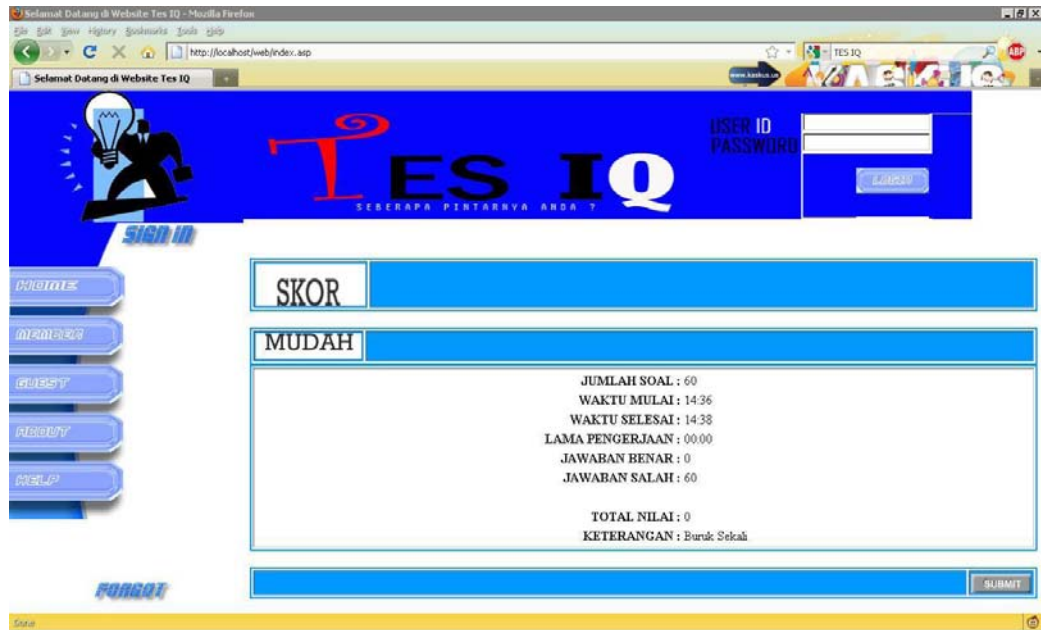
Selamat Datang di Website Tes IQ - Mozilla Firefox

File Edit View History Bookmarks Tools Help

http://localhost/web/index.asp

TES IQ

Selamat Datang di Website Tes IQ

TES IQ

SEBERAPA PINTARNYA ANDA ?

USER ID
PASSWORD

LOGIN

SIGN IN

HOME
MEMBER
GUEST
ABOUT
HELP

SKOR

MUDAH

JUMLAH SOAL : 60
WAKTU MULAI : 14:36
WAKTU SELESAI : 14:38
LAMA PENGERJAAN : 00:00
JAWABAN BENAR : 0
JAWABAN SALAH : 60

TOTAL NILAI : 0
KETERANGAN : Buruk Sekali

FORGOT

SUBMIT

Done